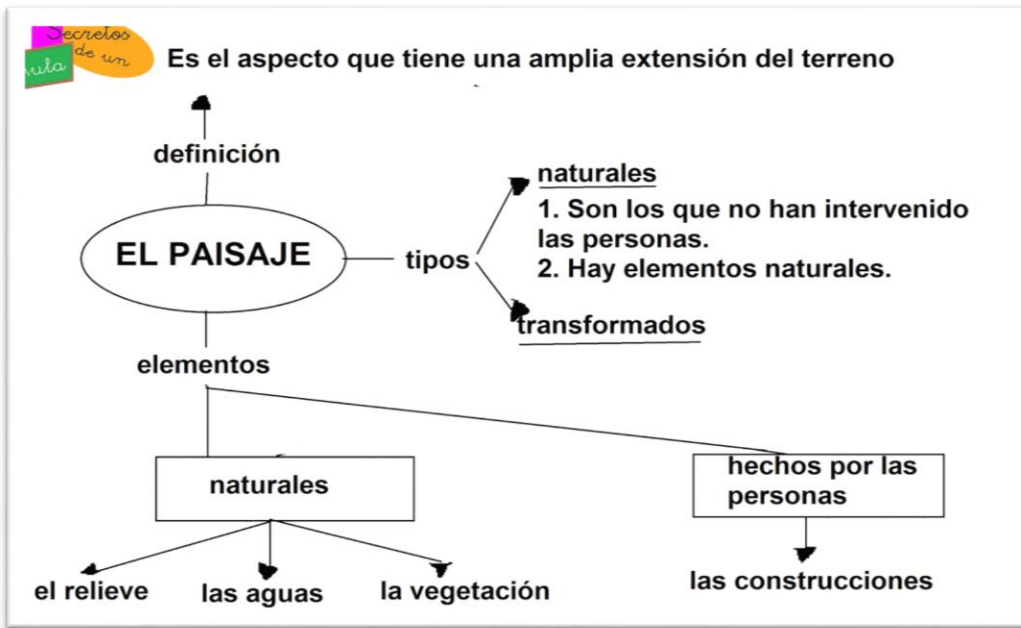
Secretos de un aula

Es el aspecto que tiene una amplia extensión del terreno

definición

EL PAISAJE

tipos

naturales

1. Son los que no han intervenido las personas.
2. Hay elementos naturales.

transformados

elementos

naturales

hechos por las personas

el relieve

las aguas

la vegetación

las construcciones